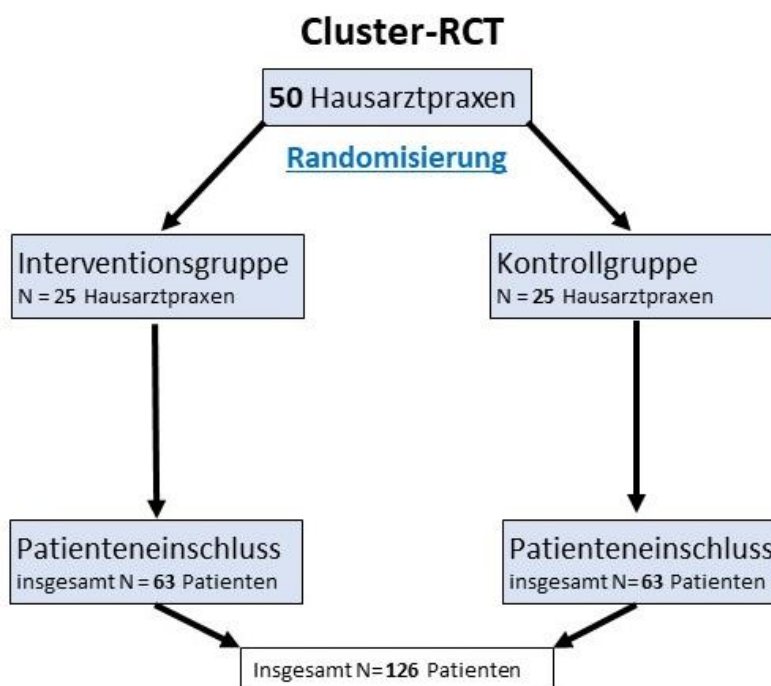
Cluster-RCT

50 Hausarztpraxen

Randomisierung

Interventionsgruppe
N = 25 Hausarztpraxen

Kontrollgruppe
N = 25 Hausarztpraxen

Patienteneinschluss
insgesamt N = 63 Patienten

Patienteneinschluss
insgesamt N = 63 Patienten

Insgesamt N = 126 Patienten